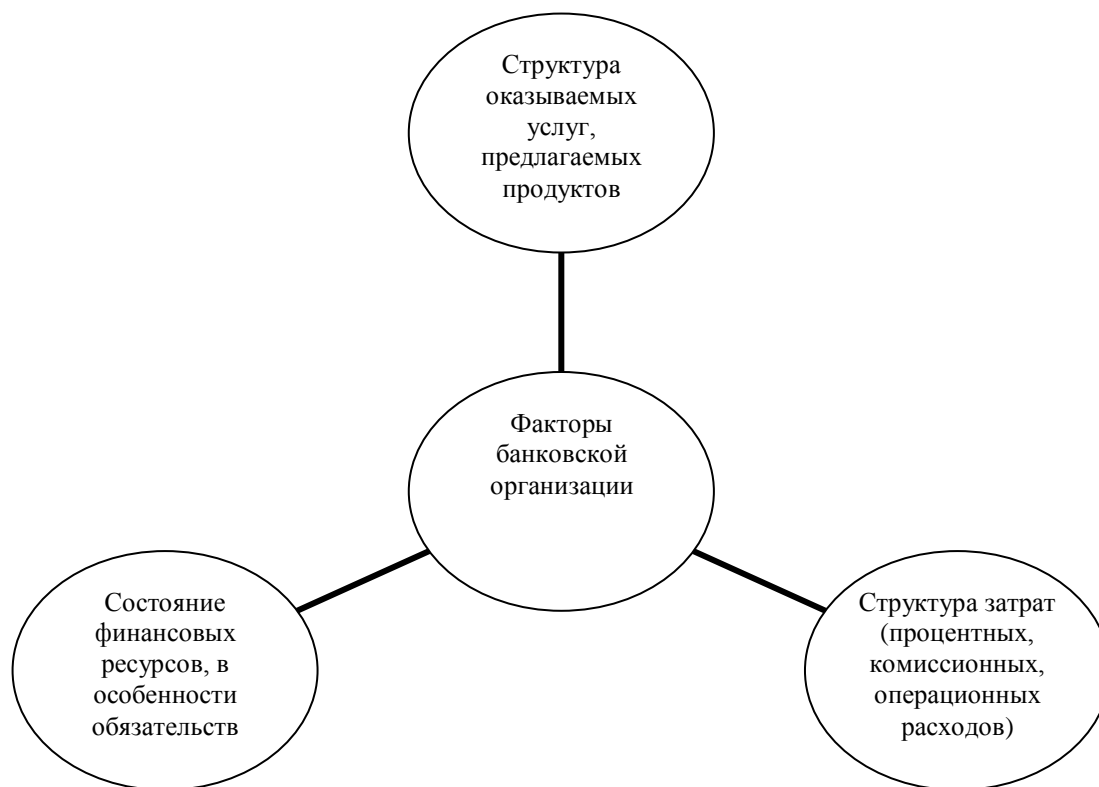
Структура оказываемых услуг, предлагаемых продуктов

Факторы банковской организации

Состояние финансовых ресурсов, в особенности обязательств

Структура затрат (процентных, комиссионных, операционных расходов)